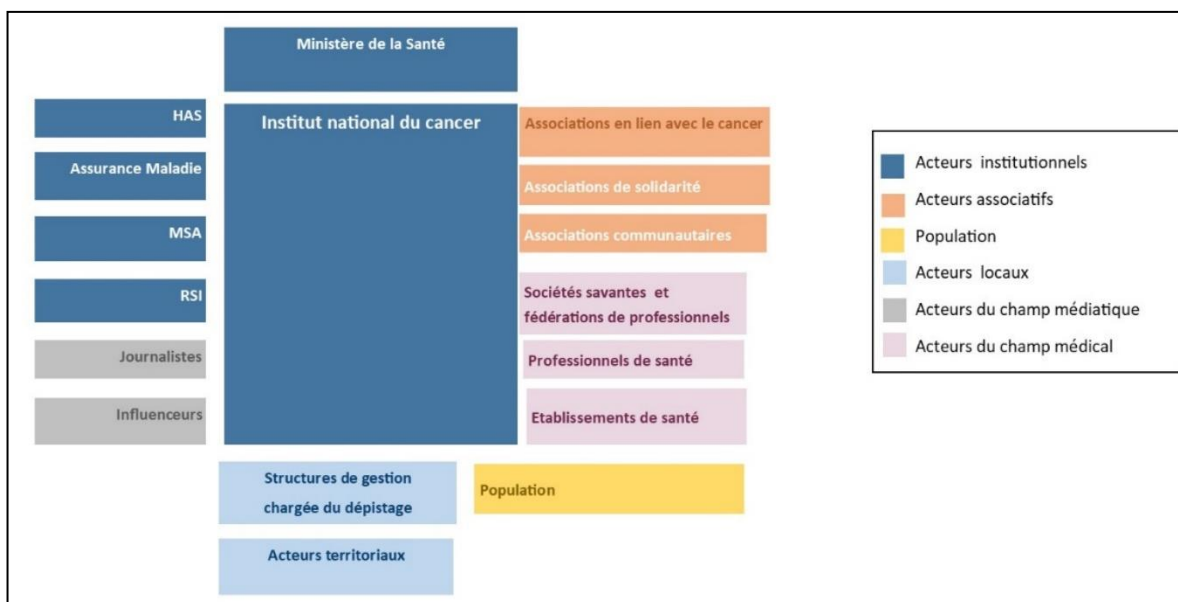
Ministère de la Santé

HAS

Assurance Maladie

MSA

RSI

Journalistes

Influenceurs

Institut national du cancer

Associations en lien avec le cancer

Associations de solidarité

Associations communautaires

Sociétés savantes et fédérations de professionnels

Professionnels de santé

Etablissements de santé

Structures de gestion chargée du dépistage

Population

Acteurs territoriaux

Acteurs institutionnels
Acteurs associatifs
Population
Acteurs locaux
Acteurs du champ médiatique
Acteurs du champ médical